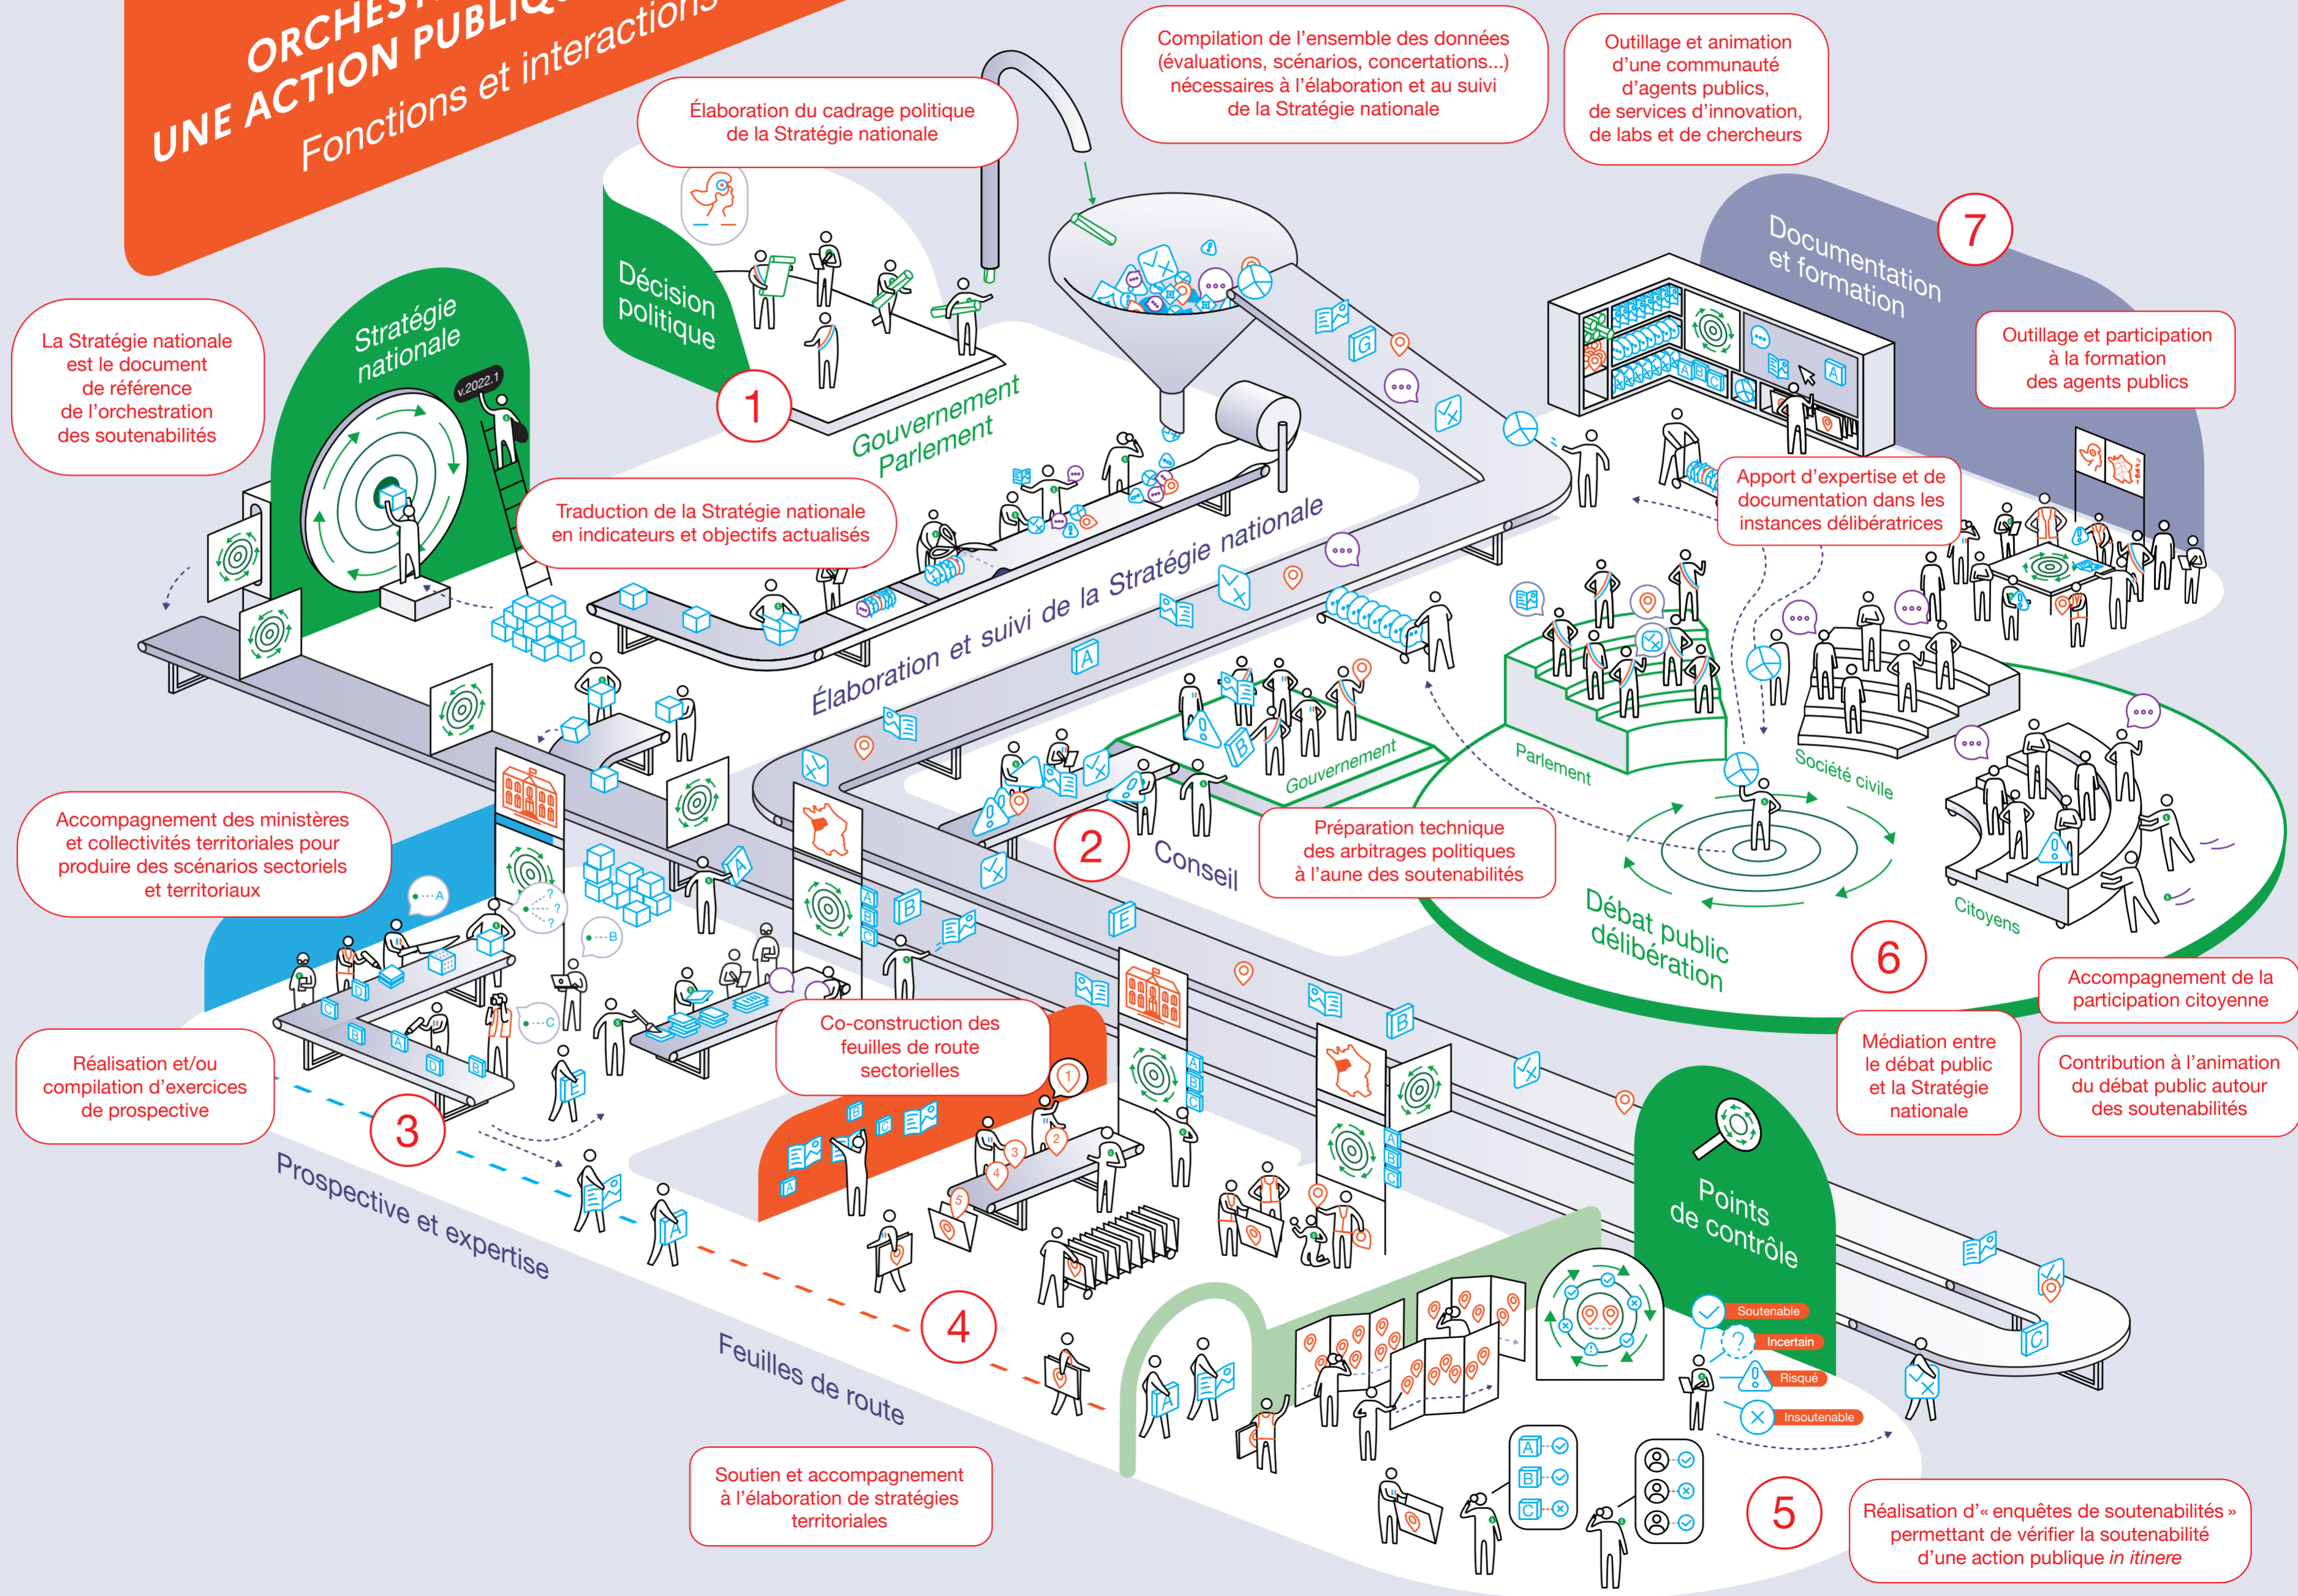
ORCHES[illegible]
UNE ACTION PUBLIQ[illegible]
Fonctions et interactions

Élaboration du cadrage politique de la Stratégie nationale

Compilation de l'ensemble des données (évaluations, scénarios, concertations...) nécessaires à l'élaboration et au suivi de la Stratégie nationale

Outillage et animation d'une communauté d'agents publics, de services d'innovation, de labs et de chercheurs

Décision politique

1

Gouvernement Parlement

Documentation et formation

7

Outillage et participation à la formation des agents publics

La Stratégie nationale est le document de référence de l'orchestration des soutenabilités

Stratégie nationale

v.2022.1

Traduction de la Stratégie nationale en indicateurs et objectifs actualisés

Apport d'expertise et de documentation dans les instances délibératrices

Élaboration et suivi de la Stratégie nationale

Accompagnement des ministères et collectivités territoriales pour produire des scénarios sectoriels et territoriaux

Gouvernement

Parlement

Société civile

2

Conseil

Préparation technique des arbitrages politiques à l'aune des soutenabilités

Débat public délibération

Citoyens

6

Accompagnement de la participation citoyenne

Co-construction des feuilles de route sectorielles

Réalisation et/ou compilation d'exercices de prospective

3

Médiation entre le débat public et la Stratégie nationale

Contribution à l'animation du débat public autour des soutenabilités

Prospective et expertise

Points de contrôle

Soutenable
Incertain
Risqué
Insoutenable

4

Feuilles de route

Soutien et accompagnement à l'élaboration de stratégies territoriales

5

Réalisation d'« enquêtes de soutenabilités » permettant de vérifier la soutenabilité d'une action publique in itinere